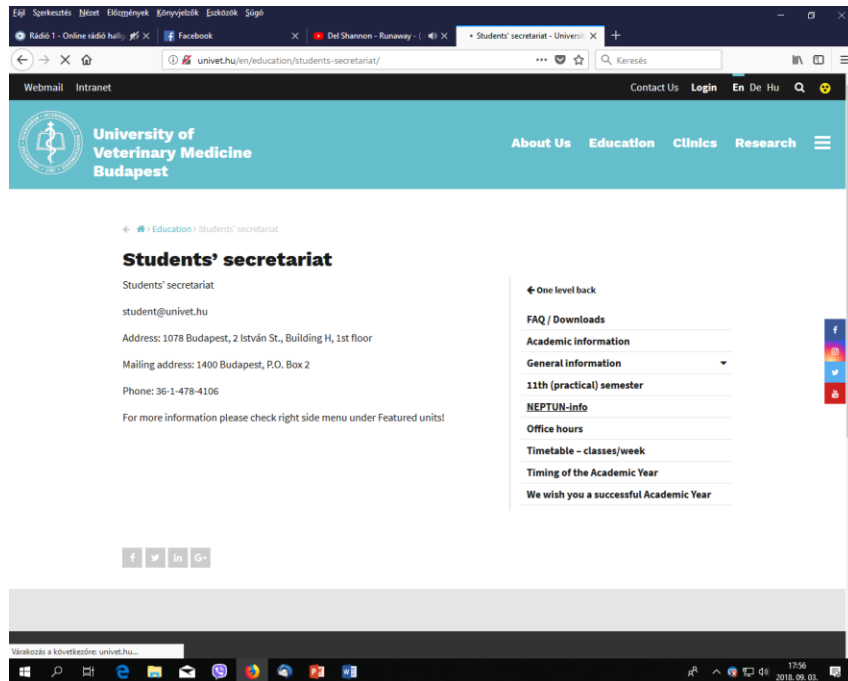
Fájl Szerkesztés Nézet Előzmények Könyvjelzők Eszközök Súgó

Rádió 1 - Online rádió hallg ×
Facebook ×
Del Shannon - Runaway - ×
Students' secretariat - Univers ×
+

univet.hu/en/education/students-secretariat/
Keresés

Webmail Intranet
Contact Us Login En De Hu

University of Veterinary Medicine Budapest

About Us Education Clinics Research

Education › Students' secretariat

Students' secretariat

Students' secretariat

student@univet.hu

Address: 1078 Budapest, 2 István St., Building H, 1st floor

Mailing address: 1400 Budapest, P.O. Box 2

Phone: 36-1-478-4106

For more information please check right side menu under Featured units!

One level back
FAQ / Downloads
Academic information
General information
11th (practical) semester
NEPTUN-info
Office hours
Timetable – classes/week
Timing of the Academic Year
We wish you a successful Academic Year

Várakozás a következőre: univet.hu...

17:56
2018. 09. 03.